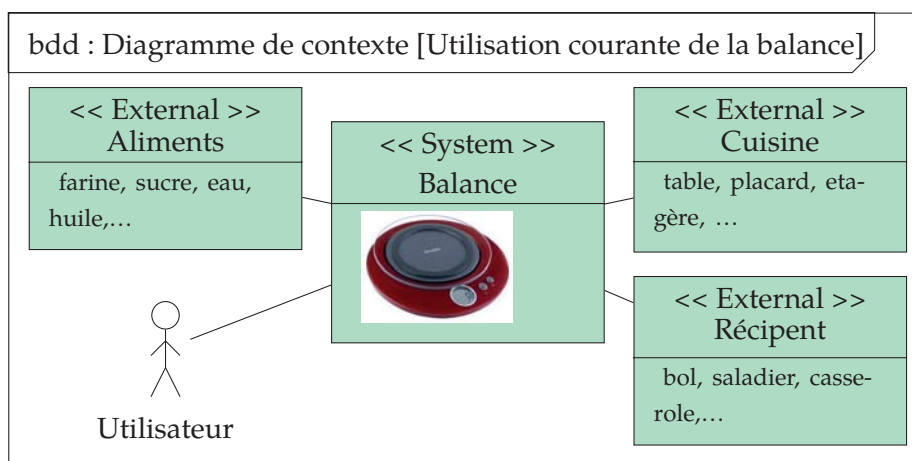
bdd : Diagramme de contexte [Utilisation courante de la balance]

<< External >>
Aliments

farine, sucre, eau, huile,...

<< System >>
Balance

<< External >>
Cuisine

table, placard, etagère, ...

<< External >>
Récipent

bol, saladier, casserole,...

Utilisateur